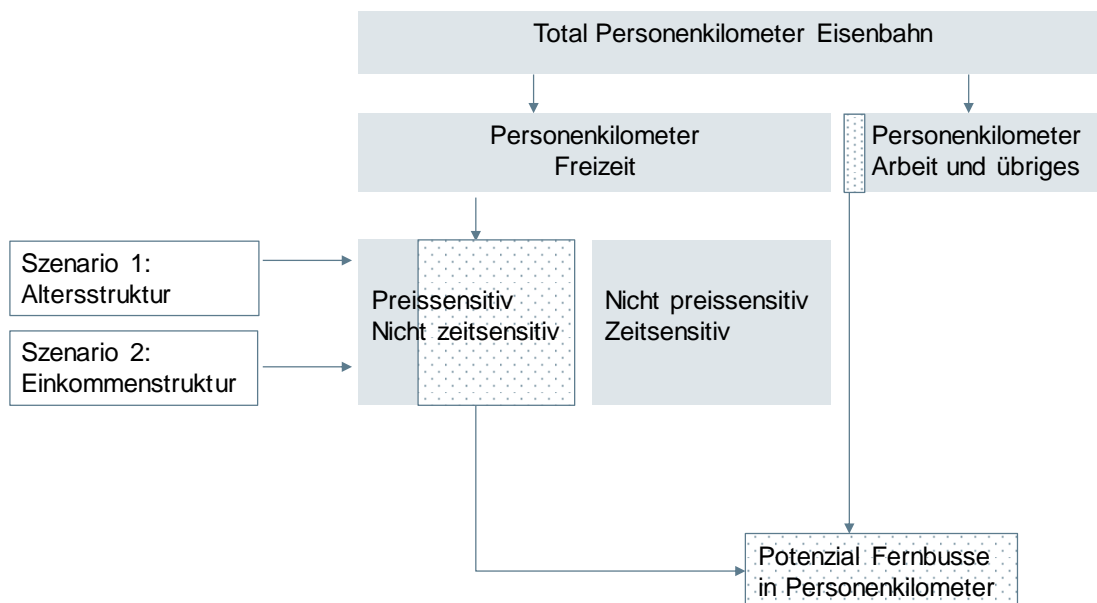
Total Personenkilometer Eisenbahn

Personenkilometer Freizeit

Personenkilometer Arbeit und übriges

Szenario 1: Altersstruktur

Szenario 2: Einkommenstruktur

Preissensitiv Nicht zeitsensitiv

Nicht preissensitiv Zeitsensitiv

Potenzial Fernbusse in Personenkilometer